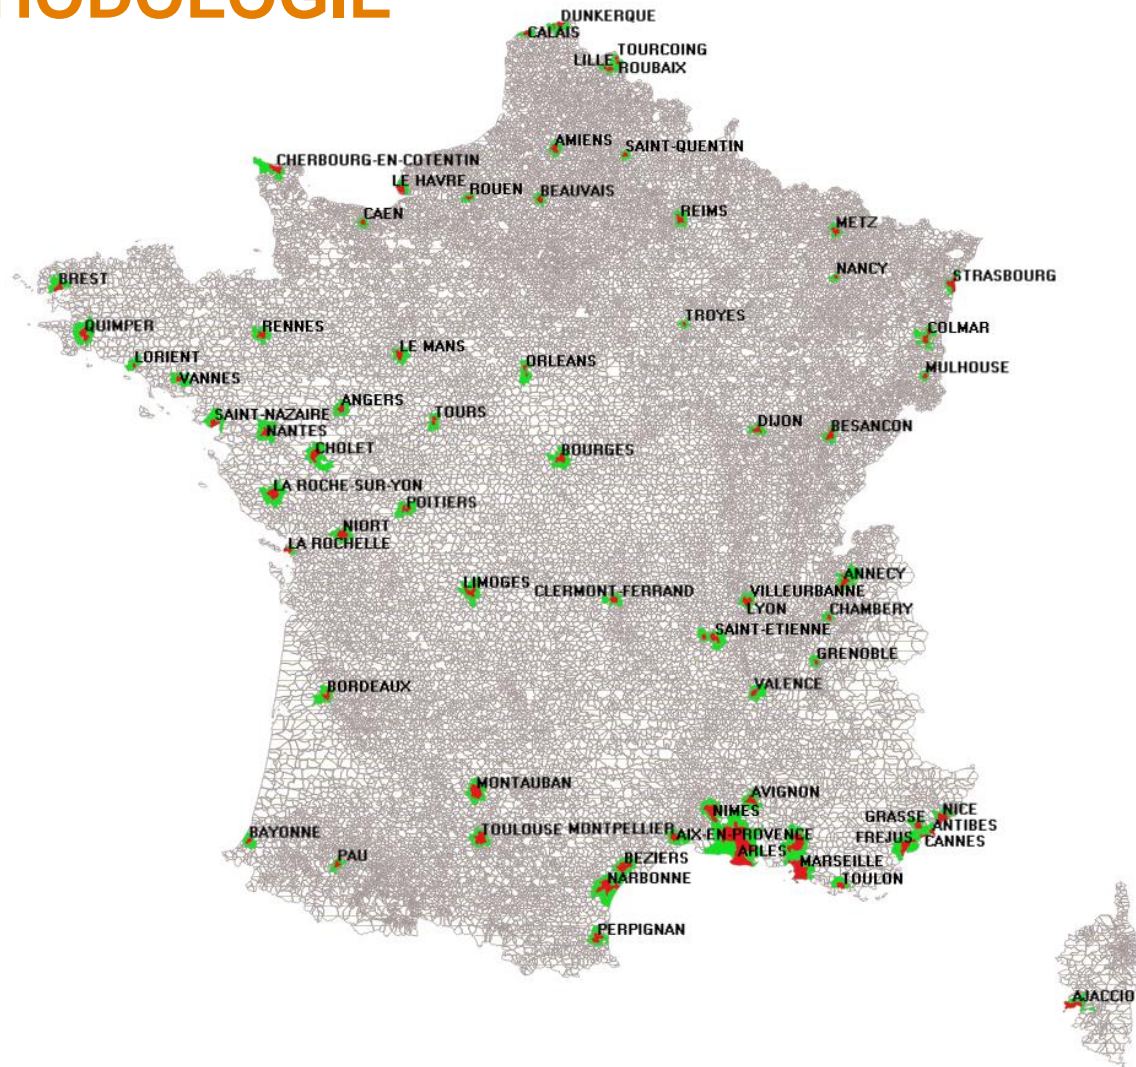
HODOLOGIE

DUNKERQUE
CALAIS
LILLE
TOURCOING
ROUBAIX
AMIENS
SAINT-QUENTIN
CHERBOURG-EN-COTENTIN
LE HAVRE
ROUEN
BEAUVAIS
REIMS
CAEN
METZ
BREST
NANCY
STRASBOURG
QUIMPER
RENNES
TROYES
COLMAR
LORIENT
LE MANS
ORLEANS
VANNES
MULHOUSE
ANGERS
SAINT-NAZAIRE
TOURS
NANTES
DIJON
BESANCON
CHOLET
BOURGES
LA ROCHE-SUR-YON
POITIERS
NIORT
LA ROCHELLE
ANNECY
LIMOGES
CLERMONT-FERRAND
VILLEURBANNE
LYON
CHAMBERY
SAINT-ETIENNE
GRENOBLE
BORDEAUX
VALENCE
MONTAUBAN
AVIGNON
NIMES
GRASSE
NICE
BAYONNE
TOULOUSE
MONTPELLIER
AIX-EN-PROVENCE
ANTIBES
FREJUS
CANNES
ARLES
PAU
BEZIERS
MARSEILLE
NARBONNE
TOULON
PERPIGNAN
AJACCIO